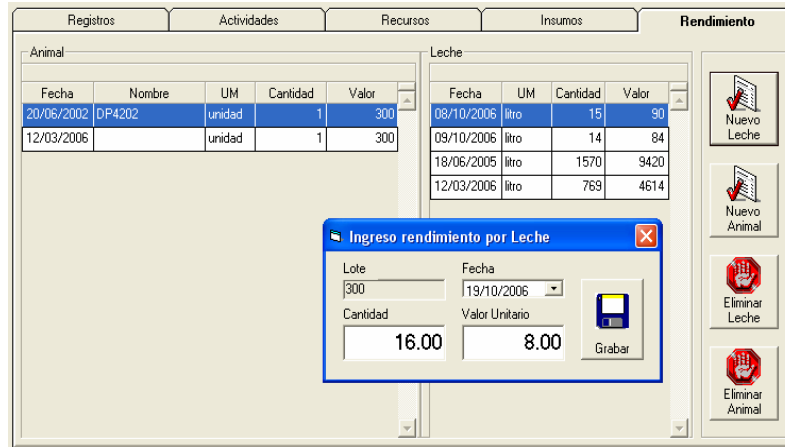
Registros | Actividades | Recursos | Insumos | Rendimiento

Animal

| Fecha | Nombre | UM | Cantidad | Valor |
|---|---|---|---|---|
| 20/06/2002 | DP4202 | unidad | 1 | 300 |
| 12/03/2006 | | unidad | 1 | 300 |

Leche

| Fecha | UM | Cantidad | Valor |
|---|---|---|---|
| 08/10/2006 | litro | 15 | 90 |
| 09/10/2006 | litro | 14 | 84 |
| 18/06/2005 | litro | 1570 | 9420 |
| 12/03/2006 | litro | 769 | 4614 |

Nuevo Leche

Nuevo Animal

Eliminar Leche

Eliminar Animal

Ingreso rendimiento por Leche

Lote
300

Fecha
19/10/2006

Cantidad
16.00

Valor Unitario
8.00

Grabar